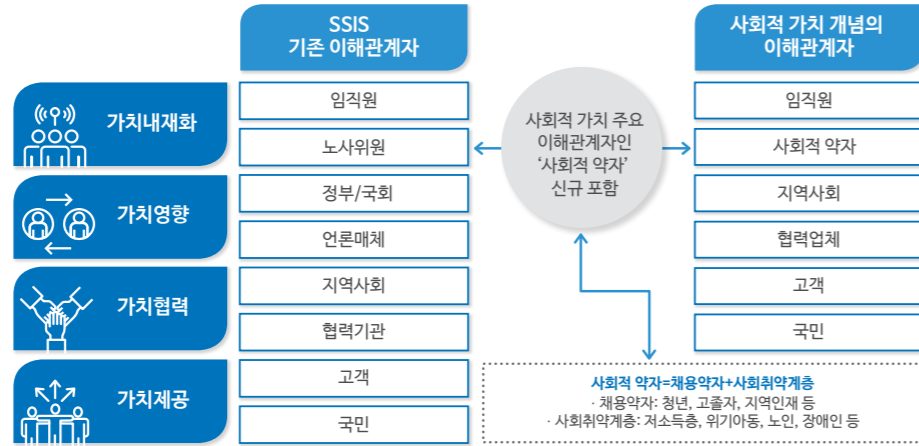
SSIS
기존 이해관계자

사회적 가치 개념의
이해관계자

가치내재화

가치영향

가치협력

가치제공

임직원

노사위원

정부/국회

언론매체

지역사회

협력기관

고객

국민

사회적 가치 주요
이해관계자인
'사회적 약자'
신규 포함

임직원

사회적 약자

지역사회

협력업체

고객

국민

사회적 약자=채용약자+사회취약계층
· 채용약자: 청년, 고졸자, 지역인재 등
· 사회취약계층: 저소득층, 위기아동, 노인, 장애인 등